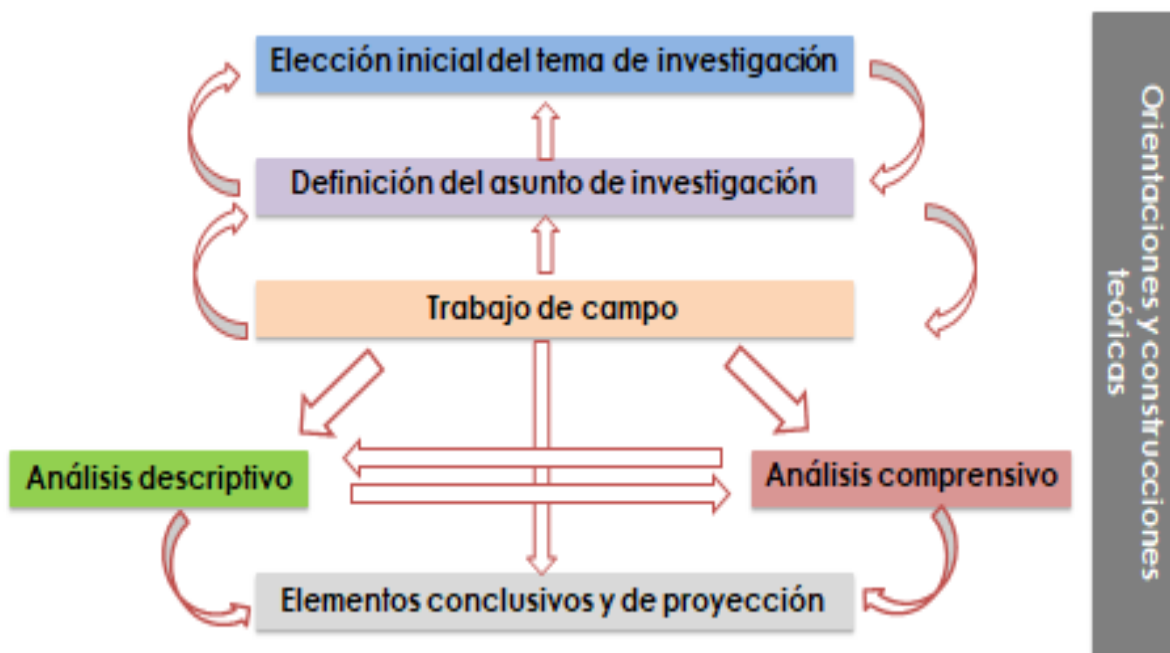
Elección inicial del tema de investigación

Definición del asunto de investigación

Trabajo de campo

Análisis descriptivo

Análisis comprensivo

Elementos conclusivos y de proyección

Orientaciones y construcciones teóricas